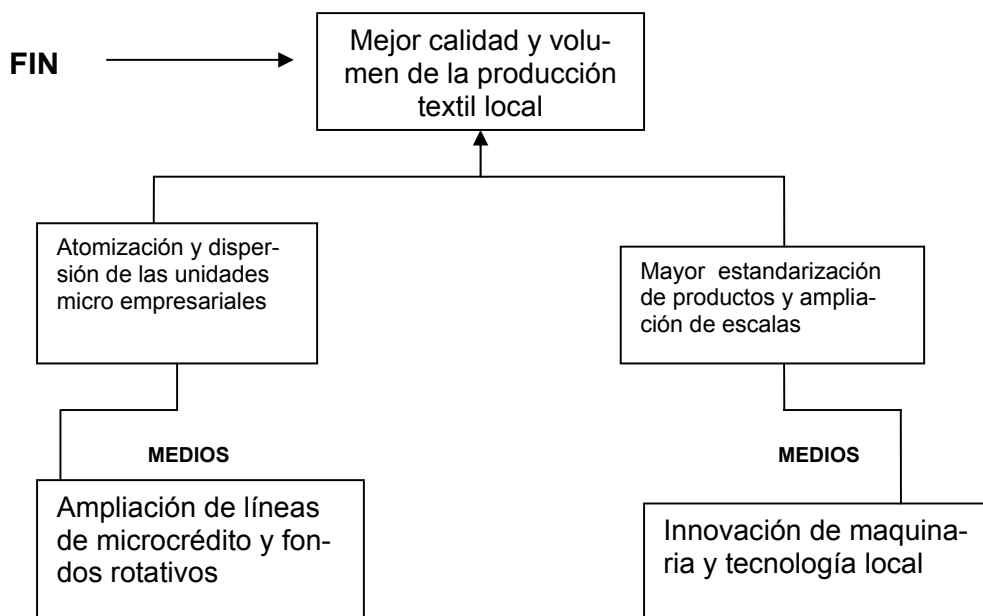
FIN

Mejor calidad y volumen de la producción textil local

Atomización y dispersión de las unidades micro empresariales

Mayor estandarización de productos y ampliación de escalas

MEDIOS

Ampliación de líneas de microcrédito y fondos rotativos

MEDIOS

Innovación de maquinaria y tecnología local